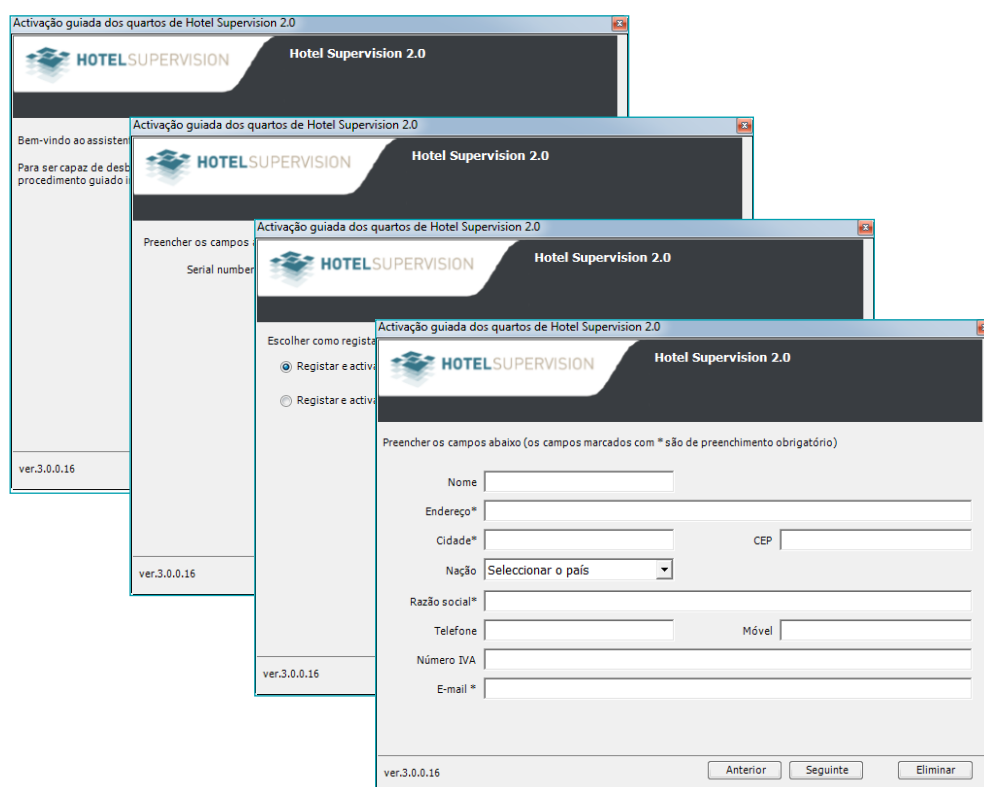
Activação guiada dos quartos de Hotel Supervision 2.0

HOTELSUPERVISION

Hotel Supervision 2.0

Bem-vindo ao assisten

Para ser capaz de desb procedimento guiado i

ver.3.0.0.16

Activação guiada dos quartos de Hotel Supervision 2.0

HOTELSUPERVISION

Hotel Supervision 2.0

Preencher os campos

Serial number

ver.3.0.0.16

Activação guiada dos quartos de Hotel Supervision 2.0

HOTELSUPERVISION

Hotel Supervision 2.0

Escolher como regista

Registar e activa

Registar e activa

ver.3.0.0.16

Activação guiada dos quartos de Hotel Supervision 2.0

HOTELSUPERVISION

Hotel Supervision 2.0

Preencher os campos abaixo (os campos marcados com * são de preenchimento obrigatório)

Nome

Endereço*

Cidade*

CEP

Nação Seleccionar o país

Razão social*

Telefone

Móvel

Número IVA

E-mail *

ver.3.0.0.16

Anterior

Seguinte

Eliminar